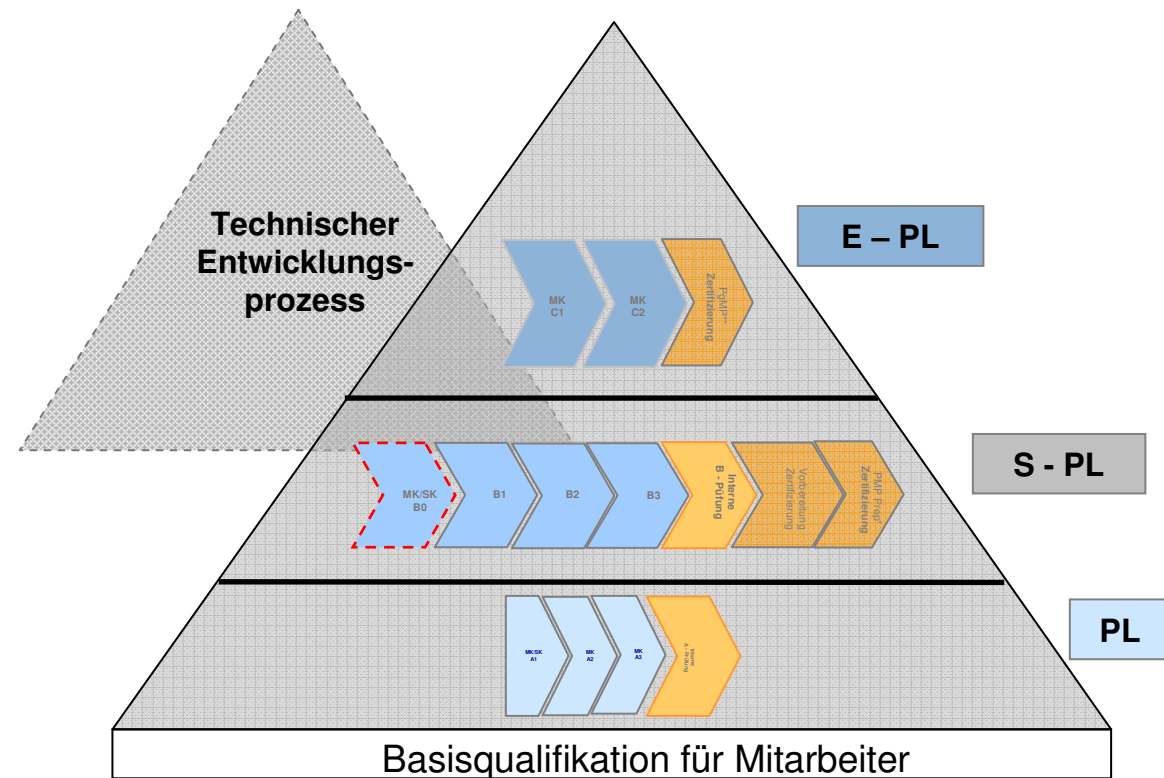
Technischer Entwicklungsprozess

MK C1

MK C2

PgMP Zertifizierung

E – PL

MK/SK B0

B1

B2

B3

Interne B - Püfung

Vorbereitung Zertifizierung

PMP Prep Zertifizierung

S - PL

MK/SK A1

MK A2

MK A3

Interne A - Prüfung

PL

Basisqualifikation für Mitarbeiter